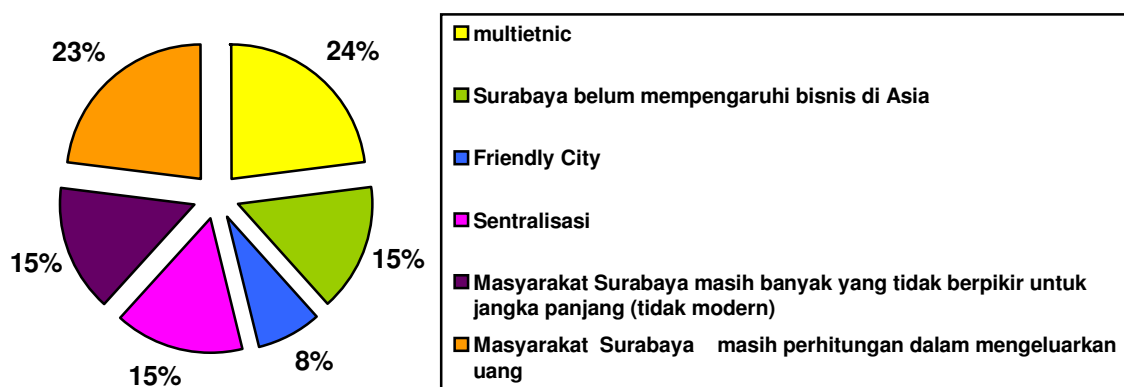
23%

24%

15%

15%

15%

8%

multietnic

Surabaya belum mempengaruhi bisnis di Asia

Friendly City

Sentralisasi

Masyarakat Surabaya masih banyak yang tidak berpikir untuk jangka panjang (tidak modern)

Masyarakat Surabaya masih perhitungan dalam mengeluarkan uang